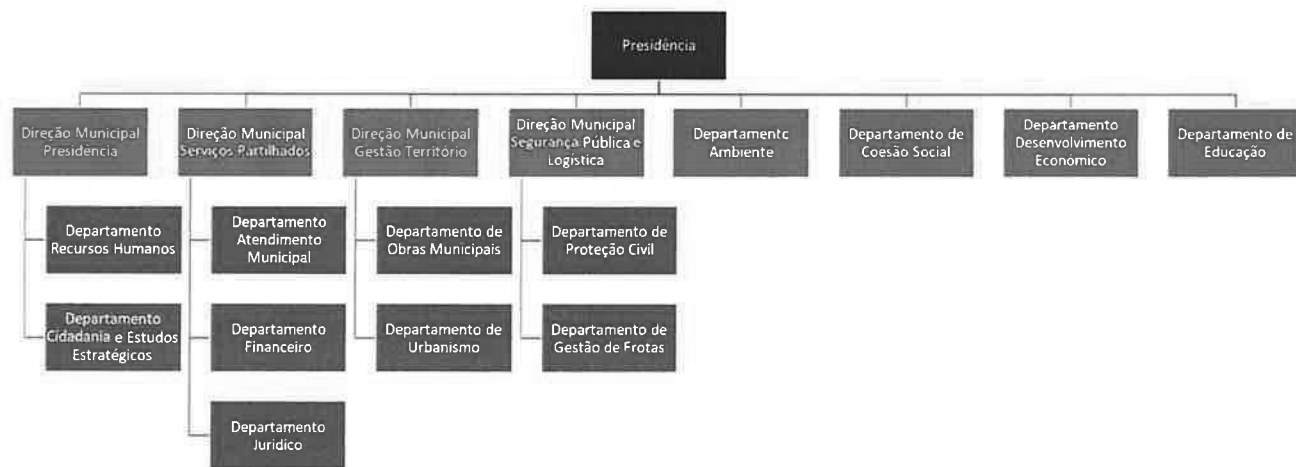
Presidência

Direção Municipal Presidência

Direção Municipal Serviços Partilhados

Direção Municipal Gestão Território

Direção Municipal Segurança Pública e Logística

Departamentc Ambiente

Departamento de Coesão Social

Departamento Desenvolvimento Económico

Departamento de Educação

Departamento Recursos Humanos

Departamento Cidadania e Estudos Estratégicos

Departamento Atendimento Municipal

Departamento Financeiro

Departamento Juridico

Departamento de Obras Municipais

Departamento de Urbanismo

Departamento de Proteção Civil

Departamento de Gestão de Frotas